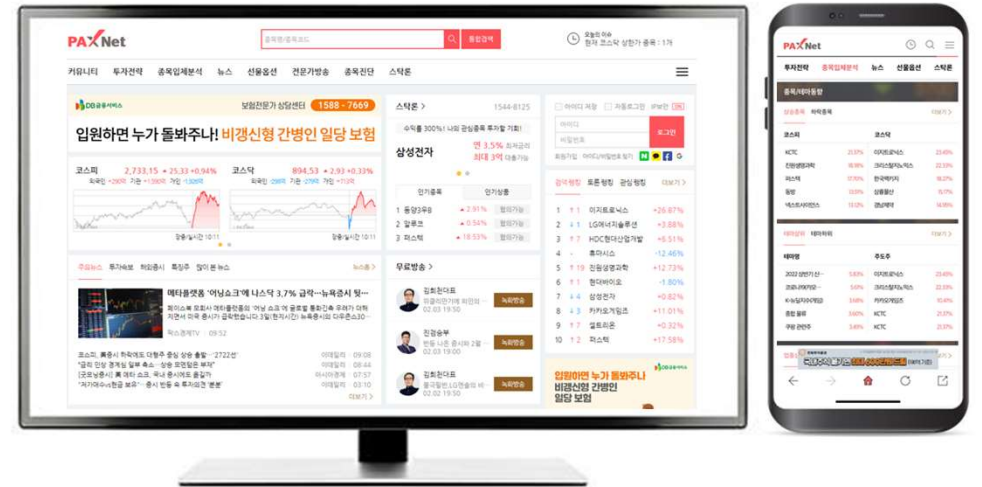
PAXNet

종목명/종목코드

통합검색

오늘의 이슈
현재 코스닥 상한가 종목 : 1개

커뮤니티 투자전략 종목입체분석 뉴스 선물옵션 전문가방송 종목진단 스탁론

DB금융서비스 보험전문가 상담센터 1588 - 7669

입원하면 누가 돌봐주나! 비갱신형 간병인 일당 보험

코스피 2,733.15 ▲25.33 +0.94%
코스닥 894.53 ▲2.93 +0.33%

스탁론 > 1544-8125

수익률 300%! 나의 관심종목 투자할 기회!

삼성전자 연 3.5% 최저금리 최대 3억 대출가능

인기종목 인기상품

1 동양3우B ▲2.91%
2 알루코 ▲0.54%
3 파스텍 ▲18.53%

아이디 저장 자동로그인 IP보안
아이디
비밀번호
로그인

검색랭킹 토론랭킹 관심랭킹 더보기 >

1 이지트로닉스 +26.87%
2 LG에너지솔루션 +3.88%
3 HDC현대산업개발 +6.51%
4 휴마시스 -12.46%
5 진원생명과학 +12.73%
6 현대바이오 -1.80%
7 삼성전자 +0.82%
8 카카오게임즈 +11.01%
9 셀트리온 +0.32%
10 파스텍 +17.58%

주요뉴스 투자노트 마감시황 특징주 많이 본 뉴스 뉴스홈 >

메타플랫폼 '어닝쇼크'에 나스닥 3.7% 급락···뉴욕증시 털...

한경닷컴TV 09:52

무료방송 >

김회천대표
진경승부
김회천대표

녹화방송
녹화방송
녹화방송

이데일리 09:08
이데일리 08:44
이데일리 07:57
이데일리 03:10

더보기 >

입원하면 누가 돌봐주나! 비갱신형 간병인 일당 보험

DB금융서비스

PAXNet

투자전략 종목입체분석 뉴스 선물옵션 스탁론

종목/테마동향

코스피 코스닥

KCTC
이지트로닉스

테마명 주도주

KCTC